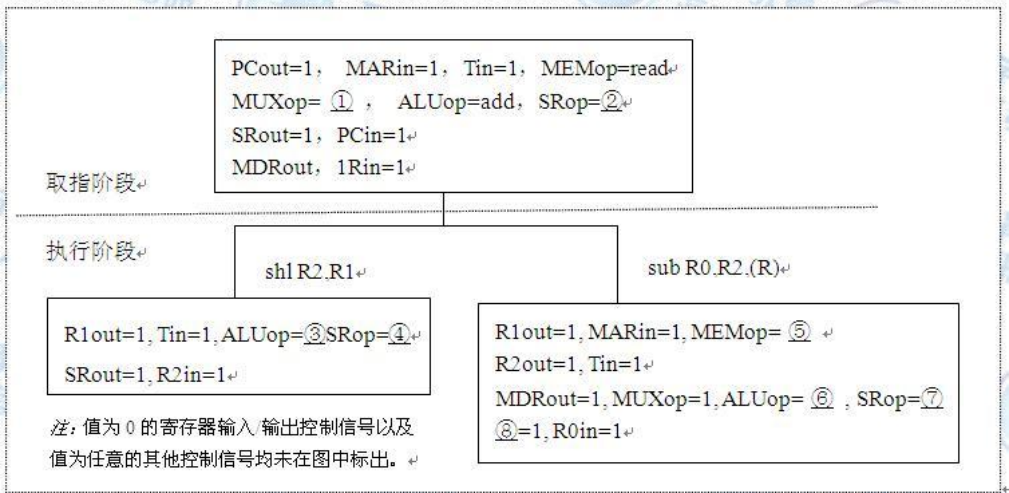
PCout=1， MARin=1，Tin=1，MEMop=read
MUXop= ① ， ALUop=add，SRop=②
SRout=1，PCin=1
MDRout，1Rin=1

取指阶段

执行阶段

shl R2,R1

sub R0,R2,(R)

R1out=1, Tin=1, ALUop=③SRop=④
SRout=1, R2in=1

R1out=1, MARin=1, MEMop= ⑤
R2out=1, Tin=1
MDRout=1, MUXop=1, ALUop= ⑥ , SRop=⑦
⑧=1, R0in=1

注：值为 0 的寄存器输入/输出控制信号以及值为任意的其他控制信号均未在图中标出。